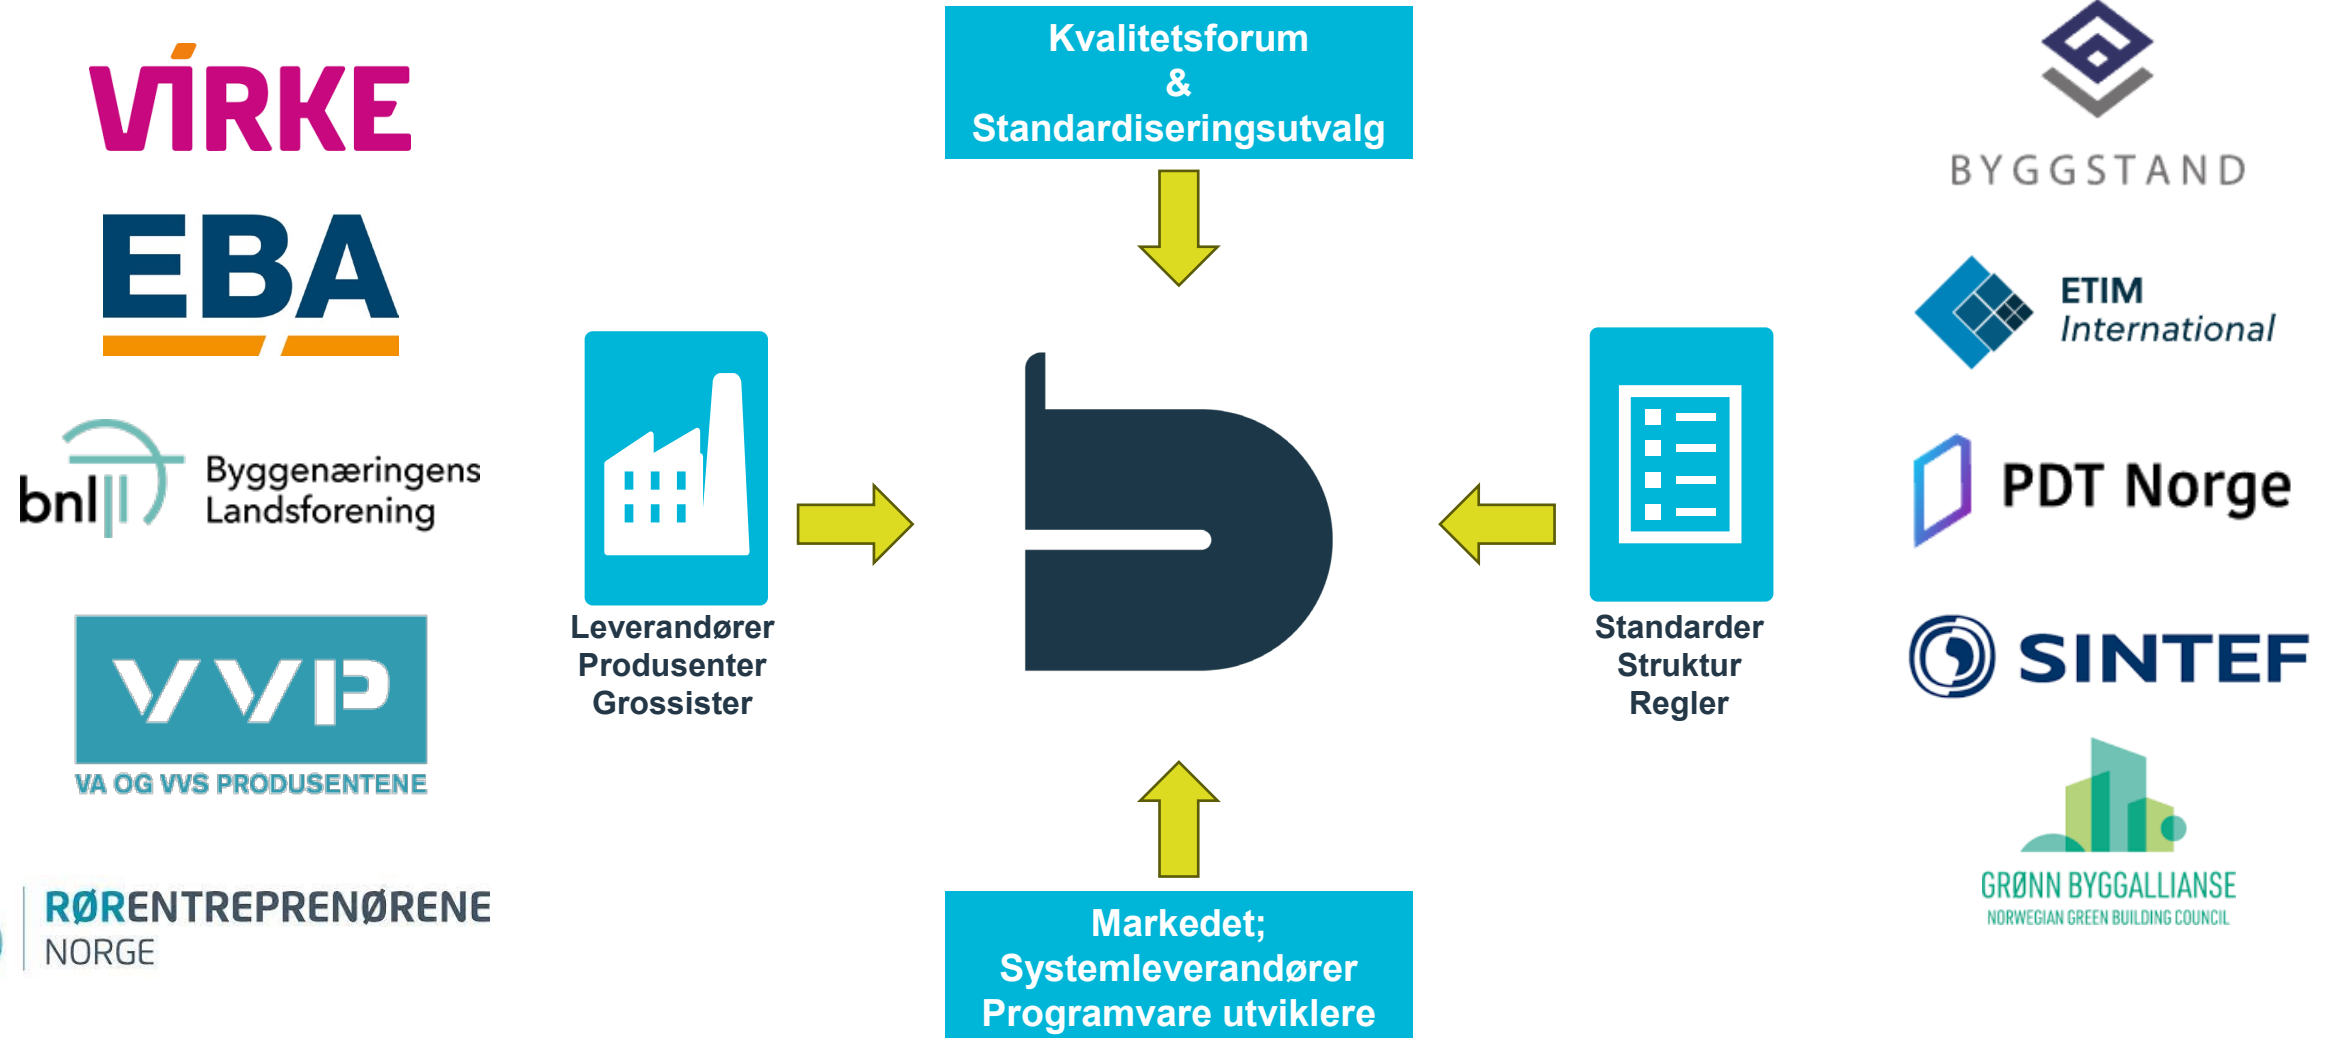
VIRKE

EBA

bnl Byggenæringens Landsforening

VVP
VA OG VVS PRODUSENTENE

RØRENTREPRENØRENE
NORGE

Kvalitetsforum
&
Standardiseringsutvalg

Leverandører
Produsenter
Grossister

Standarder
Struktur
Regler

Markedet;
Systemleverandører
Programvare utviklere

BYGGSTAND

ETIM
International

PDT Norge

SINTEF

GRØNN BYGGALLIANSE
NORWEGIAN GREEN BUILDING COUNCIL